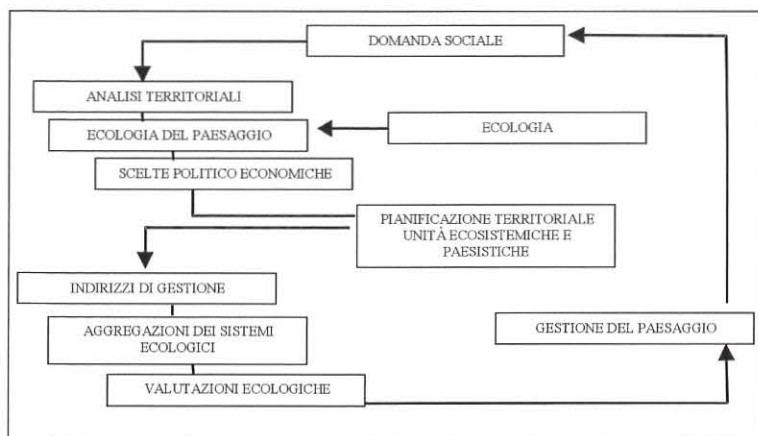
DOMANDA SOCIALE

ANALISI TERRITORIALI

ECOLOGIA DEL PAESAGGIO

ECOLOGIA

SCELTE POLITICO ECONOMICHE

PIANIFICAZIONE TERRITORIALE UNITÀ ECOSISTEMICHE E PAESISTICHE

INDIRIZZI DI GESTIONE

AGGREGAZIONI DEI SISTEMI ECOLOGICI

GESTIONE DEL PAESAGGIO

VALUTAZIONI ECOLOGICHE